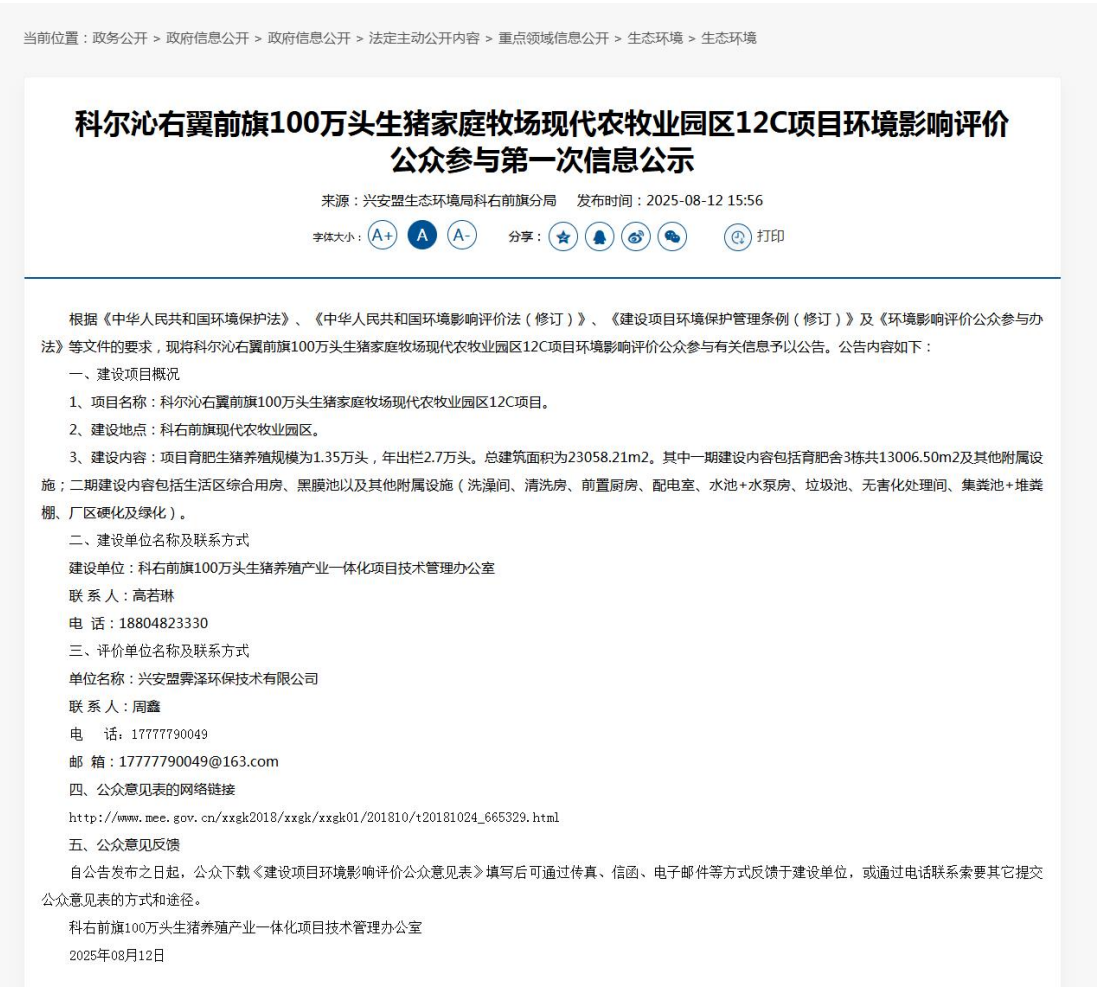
当前位置：政务公开 > 政府信息公开 > 政府信息公开 > 法定主动公开内容 > 重点领域信息公开 > 生态环境 > 生态环境

科尔沁右翼前旗100万头生猪家庭牧场现代农牧业园区12C项目环境影响评价公众参与第一次信息公示

来源：兴安盟生态环境局科右前旗分局 发布时间：2025-08-12 15:56

字体大小： A+ A A- 分享： 打印

根据《中华人民共和国环境保护法》、《中华人民共和国环境影响评价法（修订）》、《建设项目环境保护管理条例（修订）》及《环境影响评价公众参与办法》等文件的要求，现将科尔沁右翼前旗100万头生猪家庭牧场现代农牧业园区12C项目环境影响评价公众参与有关信息予以公告。公告内容如下：

一、建设项目概况

1、项目名称：科尔沁右翼前旗100万头生猪家庭牧场现代农牧业园区12C项目。

2、建设地点：科右前旗现代农牧业园区。

3、建设内容：项目育肥生猪养殖规模为1.35万头，年出栏2.7万头。总建筑面积为23058.21m2。其中一期建设内容包括育肥舍3栋共13006.50m2及其他附属设施；二期建设内容包括生活区综合用房、黑膜池以及其他附属设施（洗澡间、清洗房、前置厨房、配电室、水池+水泵房、垃圾池、无害化处理间、集粪池+堆粪棚、厂区硬化及绿化）。

二、建设单位名称及联系方式

建设单位：科右前旗100万头生猪养殖产业一体化项目技术管理办公室

联 系 人：高若琳

电 话：18804823330

三、评价单位名称及联系方式

单位名称：兴安盟霁泽环保技术有限公司

联 系 人：周鑫

电 话：17777790049

邮 箱：17777790049@163.com

四、公众意见表的网络链接

http://www.mee.gov.cn/xxgk2018/xxgk/xxgk01/201810/t20181024_665329.html

五、公众意见反馈

自公告发布之日起，公众下载《建设项目环境影响评价公众意见表》填写后可通过传真、信函、电子邮件等方式反馈于建设单位，或通过电话联系索要其它提交公众意见表的方式和途径。

科右前旗100万头生猪养殖产业一体化项目技术管理办公室

2025年08月12日